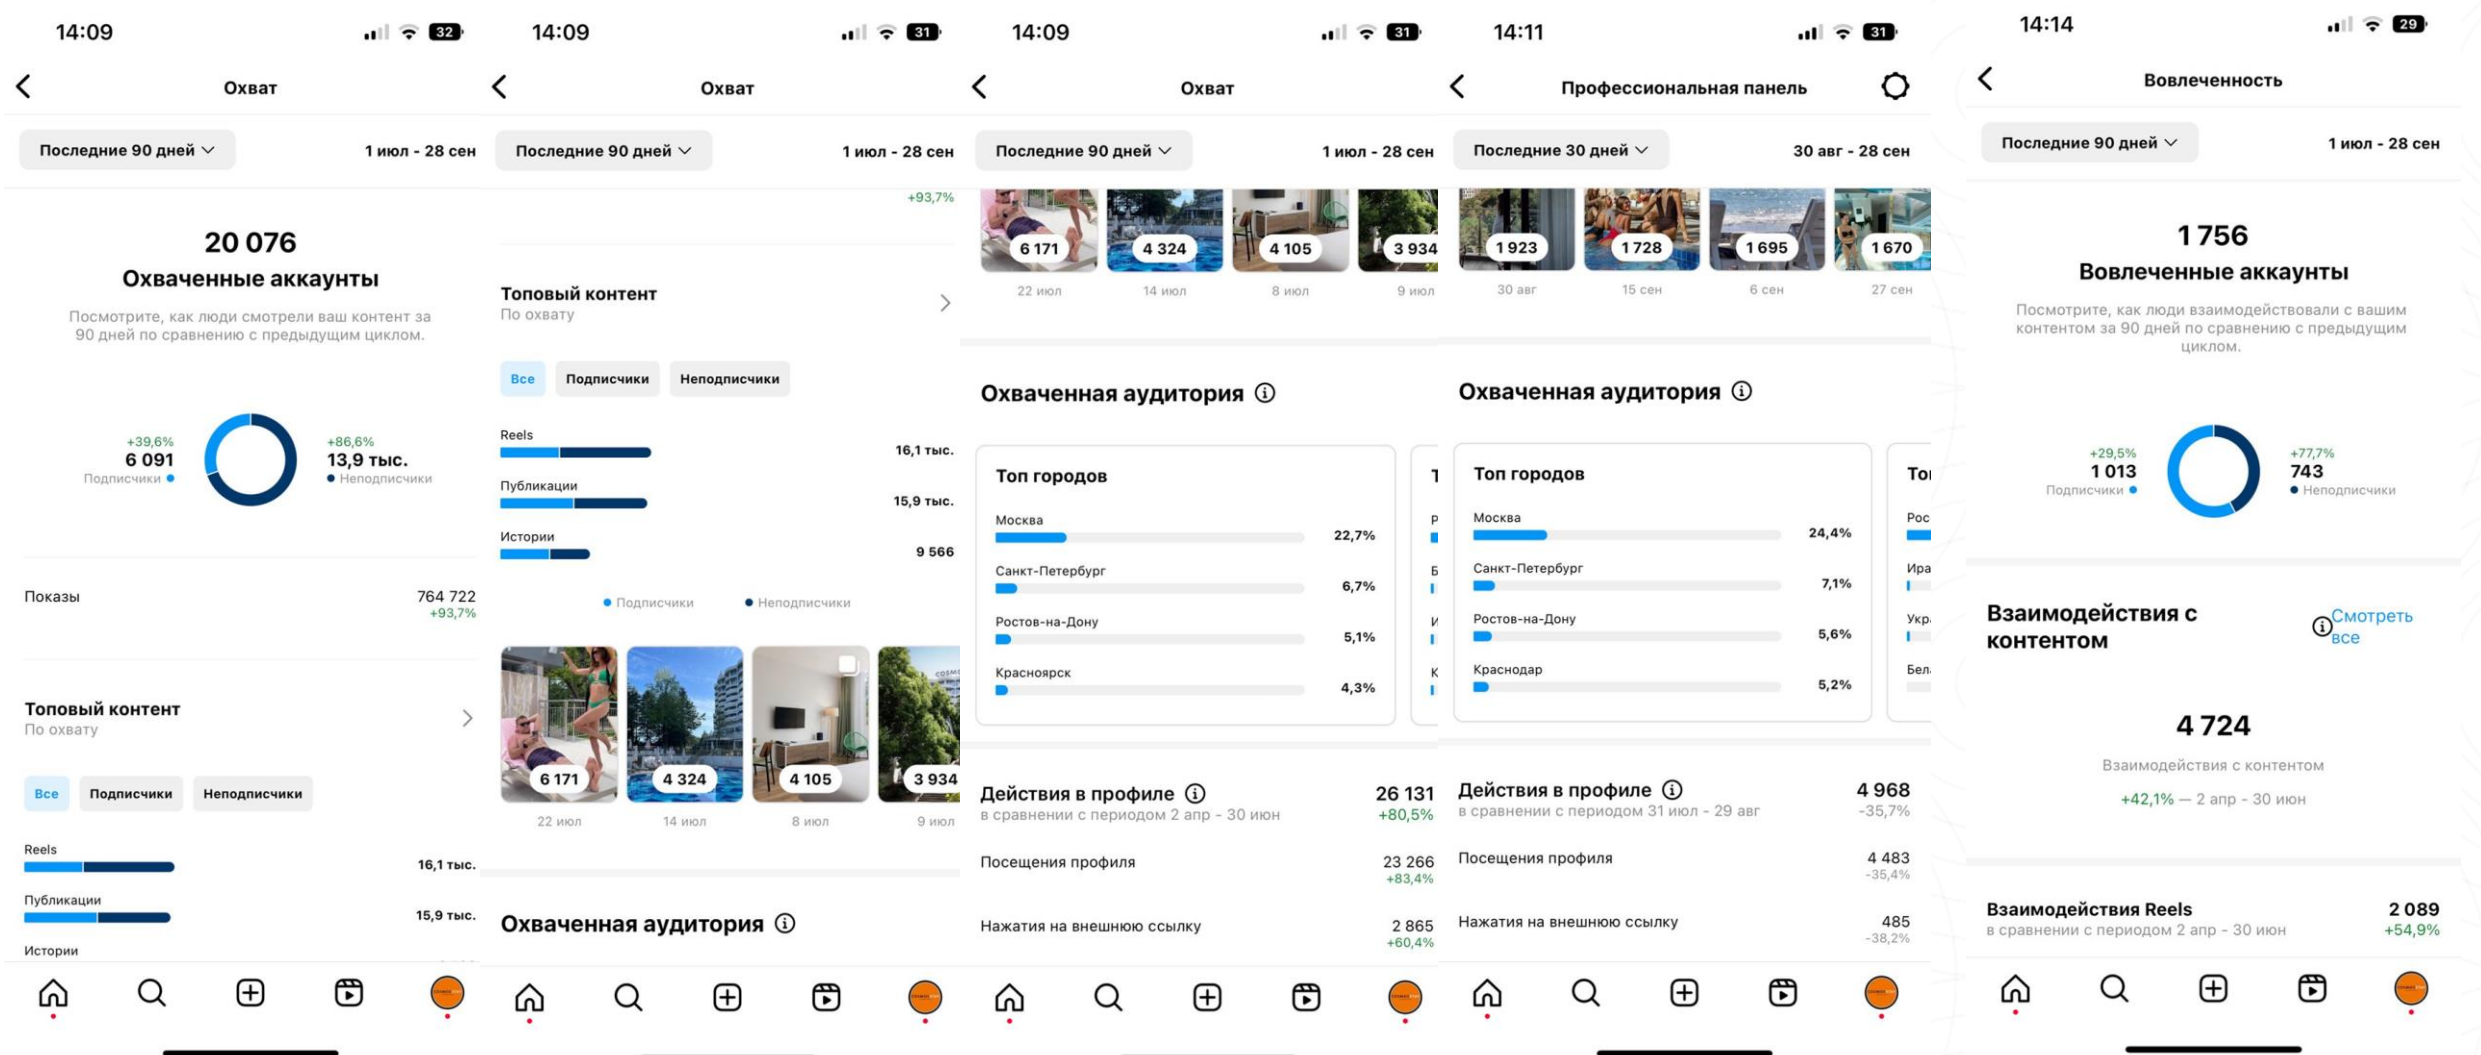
14:09 32

Охват

Последние 90 дней

1 июл - 28 сен

20 076
Охваченные аккаунты

Посмотрите, как люди смотрели ваш контент за 90 дней по сравнению с предыдущим циклом.

+39,6%
6 091
Подписчики

+86,6%
13,9 тыс.
Неподписчики

Показы 764 722 +93,7%

Топовый контент
По охвату

Все Подписчики Неподписчики

Reels 16,1 тыс.
Публикации 15,9 тыс.
Истории

14:09 31

Охват

Последние 90 дней

1 июл - 28 сен

+93,7%

Топовый контент
По охвату

Все Подписчики Неподписчики

Reels 16,1 тыс.
Публикации 15,9 тыс.
Истории 9 566

Подписчики Неподписчики

6 171 22 июл
4 324 14 июл
4 105 8 июл
3 934 9 июл

Охваченная аудитория

14:09 31

Охват

Последние 90 дней

1 июл - 28 сен

6 171 22 июл
4 324 14 июл
4 105 8 июл
3 934 9 июл

Охваченная аудитория

Топ городов
Москва 22,7%
Санкт-Петербург 6,7%
Ростов-на-Дону 5,1%
Красноярск 4,3%

Действия в профиле 26 131
в сравнении с периодом 2 апр - 30 июн +80,5%
Посещения профиля 23 266 +83,4%
Нажатия на внешнюю ссылку 2 865 +60,4%

14:11 31

Профессиональная панель

Последние 30 дней

30 авг - 28 сен

1 923 30 авг
1 728 15 сен
1 695 6 сен
1 670 27 сен

Охваченная аудитория

Топ городов
Москва 24,4%
Санкт-Петербург 7,1%
Ростов-на-Дону 5,6%
Краснодар 5,2%

Действия в профиле 4 968
в сравнении с периодом 31 июл - 29 авг -35,7%
Посещения профиля 4 483 -35,4%
Нажатия на внешнюю ссылку 485 -38,2%

14:14 29

Вовлеченность

Последние 90 дней

1 июл - 28 сен

1 756
Вовлеченные аккаунты

Посмотрите, как люди взаимодействовали с вашим контентом за 90 дней по сравнению с предыдущим циклом.

+29,5%
1 013
Подписчики

+77,7%
743
Неподписчики

Взаимодействия с контентом
Смотреть все

4 724
Взаимодействия с контентом
+42,1% — 2 апр - 30 июн

Взаимодействия Reels 2 089
в сравнении с периодом 2 апр - 30 июн +54,9%